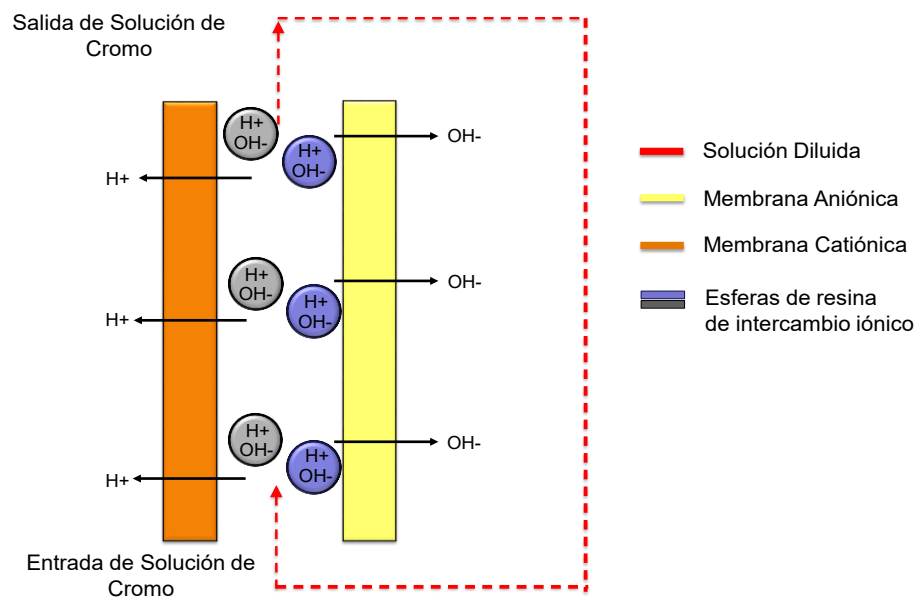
Salida de Solución de Cromo

H+
OH-

H+
OH-

OH-

H+

H+
OH-

H+
OH-

OH-

H+

H+
OH-

H+
OH-

OH-

H+

Entrada de Solución de Cromo

Solución Diluida

Membrana Aniónica

Membrana Catiónica

Esferas de resina de intercambio iónico